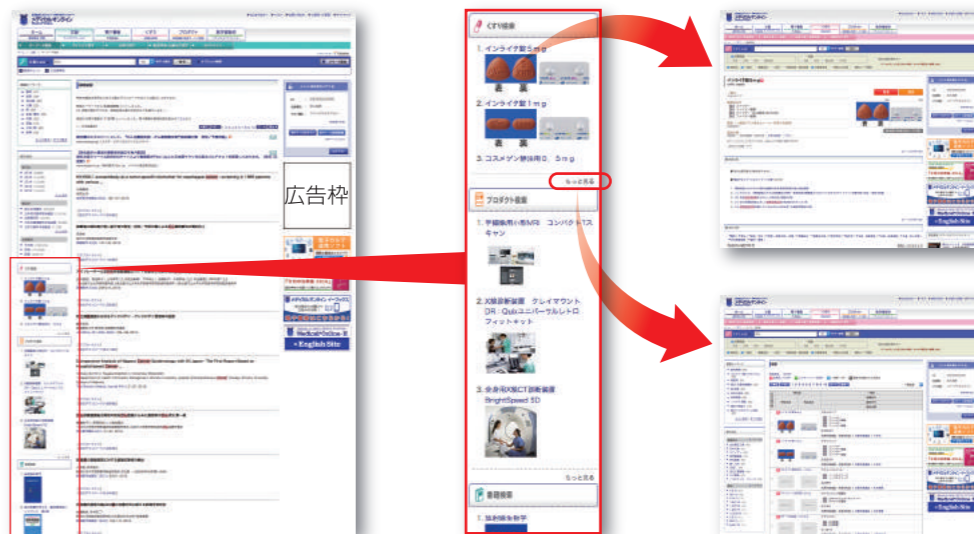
くすり検索

1. インライタ錠5mg

表　裏

2. インライタ錠1mg

表　裏

3. コスメゲン静注用0．5mg

もっと見る

プロダクト検索

1. 平edge機用小形MRI　コンパクトMRスキャン

2. X線診断装置　グレイマウント DR：Qubiユニバーサルトロフィットネット

3. 全身用X線CT診断装置 BrightSpeed SD

もっと見る

書籍検索

1. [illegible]

広告枠

メディカルオンライン

Medical Online

English Site